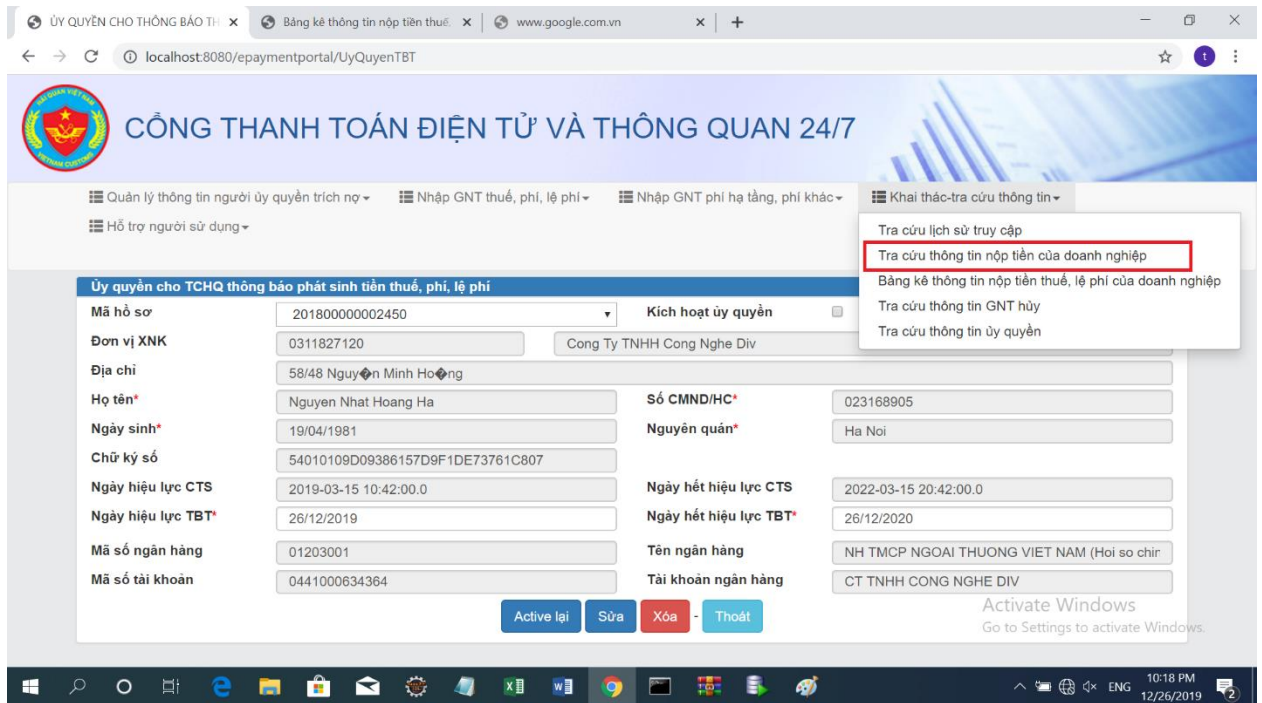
ỦY QUYỀN CHO THÔNG BÁO TH ×   Bảng kê thông tin nộp tiền thuế ×   www.google.com.vn ×   +

localhost:8080/epaymentportal/UyQuyenTBT

HẢI QUAN VIỆT NAM VIETNAM CUSTOMS

CỔNG THANH TOÁN ĐIỆN TỬ VÀ THÔNG QUAN 24/7

Quản lý thông tin người ủy quyền trích nợ   Nhập GNT thuế, phí, lệ phí   Nhập GNT phí hạ tầng, phí khác   Khai thác-tra cứu thông tin
Hỗ trợ người sử dụng

Tra cứu lịch sử truy cập
Tra cứu thông tin nộp tiền của doanh nghiệp
Bảng kê thông tin nộp tiền thuế, lệ phí của doanh nghiệp
Tra cứu thông tin GNT hủy
Tra cứu thông tin ủy quyền

Ủy quyền cho TCHQ thông báo phát sinh tiền thuế, phí, lệ phí

| | | | |
|---|---|---|---|
| Mã hồ sơ | 201800000002450 | Kích hoạt ủy quyền | |
| Đơn vị XNK | 0311827120 | Cong Ty TNHH Cong Nghe Div | |
| Địa chỉ | 58/48 Nguy�n Minh Ho�ng | | |
| Họ tên* | Nguyen Nhat Hoang Ha | Số CMND/HC* | 023168905 |
| Ngày sinh* | 19/04/1981 | Nguyên quán* | Ha Noi |
| Chữ ký số | 54010109D09386157D9F1DE73761C807 | | |
| Ngày hiệu lực CTS | 2019-03-15 10:42:00.0 | Ngày hết hiệu lực CTS | 2022-03-15 20:42:00.0 |
| Ngày hiệu lực TBT* | 26/12/2019 | Ngày hết hiệu lực TBT* | 26/12/2020 |
| Mã số ngân hàng | 01203001 | Tên ngân hàng | NH TMCP NGOAI THUONG VIET NAM (Hoi so chin |
| Mã số tài khoản | 0441000634364 | Tài khoản ngân hàng | CT TNHH CONG NGHE DIV |

Active lại   Sửa   Xóa   -   Thoát

Activate Windows
Go to Settings to activate Windows.

ENG   10:18 PM   12/26/2019